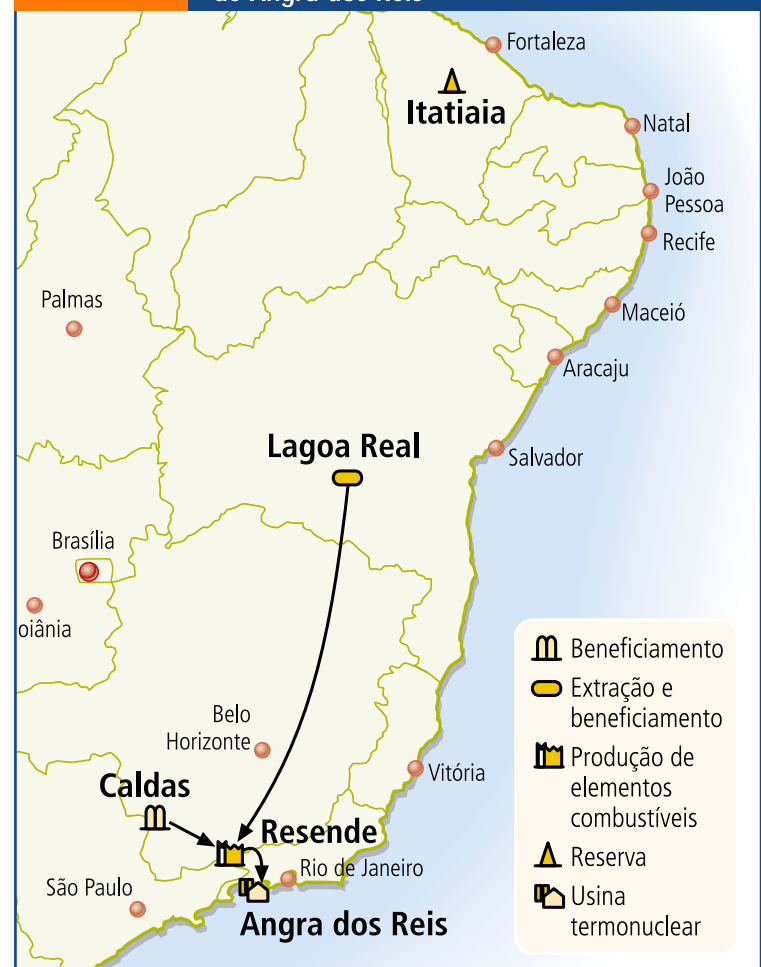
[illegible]

Fortaleza

Itatiaia

Natal

João Pessoa

Recife

Palmas

Maceió

Aracaju

Lagoa Real

Salvador

Brasília

oiânia

Belo Horizonte

Vitória

Caldas

Resende

Rio de Janeiro

São Paulo

Angra dos Reis

Beneficiamento

Extração e beneficiamento

Produção de elementos combustíveis

Reserva

Usina termonuclear